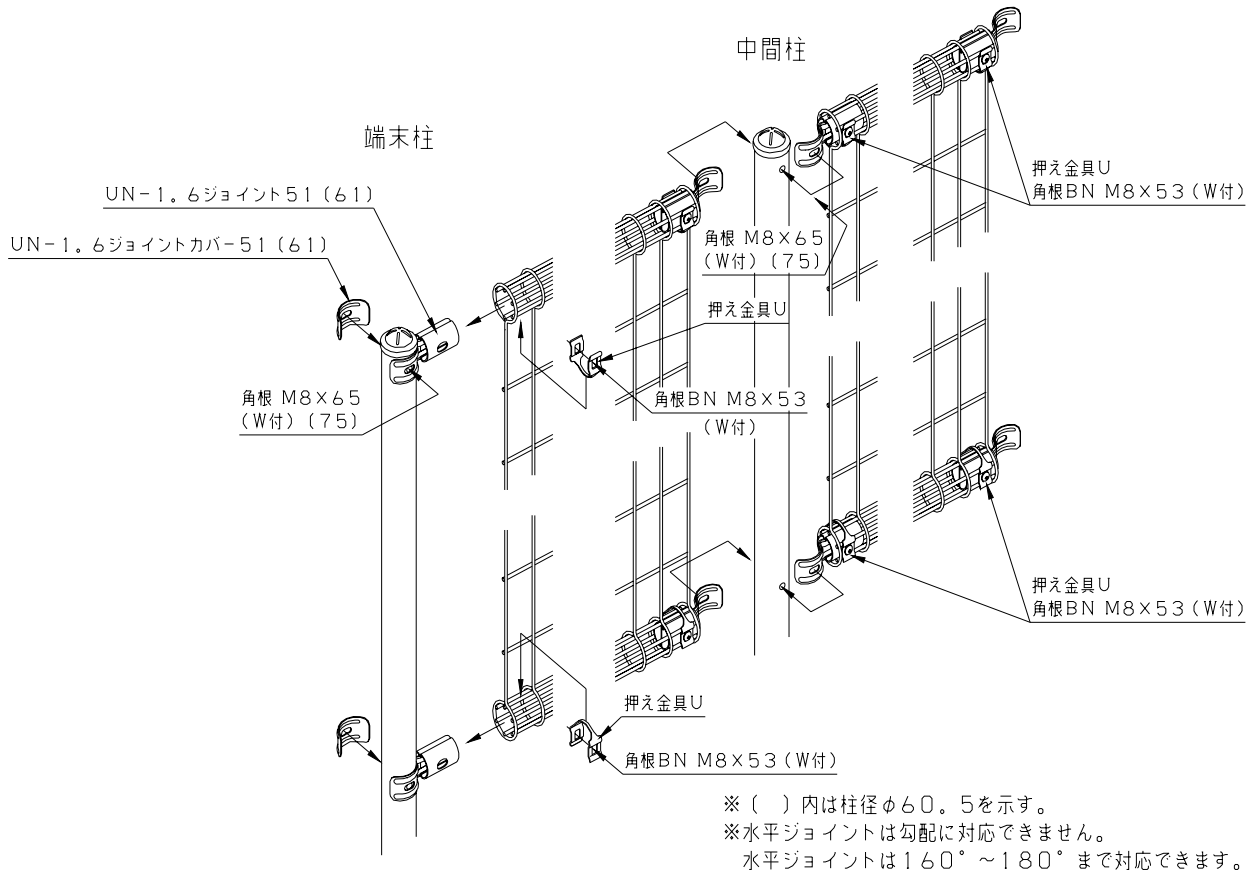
中間柱

端末柱

UN-1.6ジョイント51(61)

UN-1.6ジョイントカバー51(61)

角根 M8×65 (W付)(75)

角根 M8×65 (W付)(75)

押え金具U

角根BN M8×53 (W付)

押え金具U
角根BN M8×53(W付)

押え金具U
角根BN M8×53(W付)

押え金具U

角根BN M8×53(W付)

※( )内は柱径φ60.5を示す。
※水平ジョイントは勾配に対応できません。
水平ジョイントは160°~180°まで対応できます。